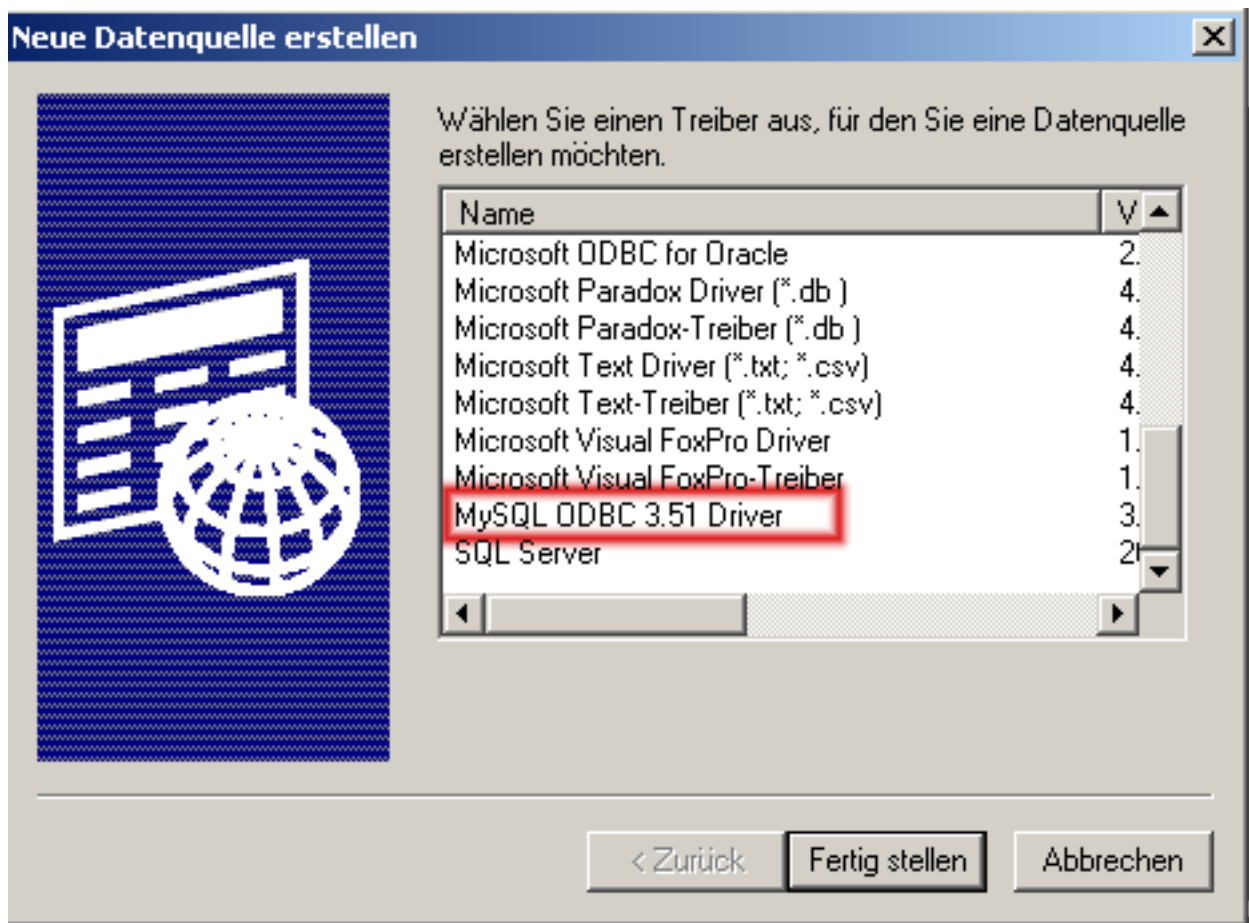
Neue Datenquelle erstellen

Wählen Sie einen Treiber aus, für den Sie eine Datenquelle erstellen möchten.

| Name | V |
|---|---|
| Microsoft ODBC for Oracle | 2. |
| Microsoft Paradox Driver (*.db ) | 4. |
| Microsoft Paradox-Treiber (*.db ) | 4. |
| Microsoft Text Driver (*.txt; *.csv) | 4. |
| Microsoft Text-Treiber (*.txt; *.csv) | 4. |
| Microsoft Visual FoxPro Driver | 1. |
| Microsoft Visual FoxPro-Treiber | 1. |
| MySQL ODBC 3.51 Driver | 3. |
| SQL Server | 2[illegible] |

< Zurück Fertig stellen Abbrechen